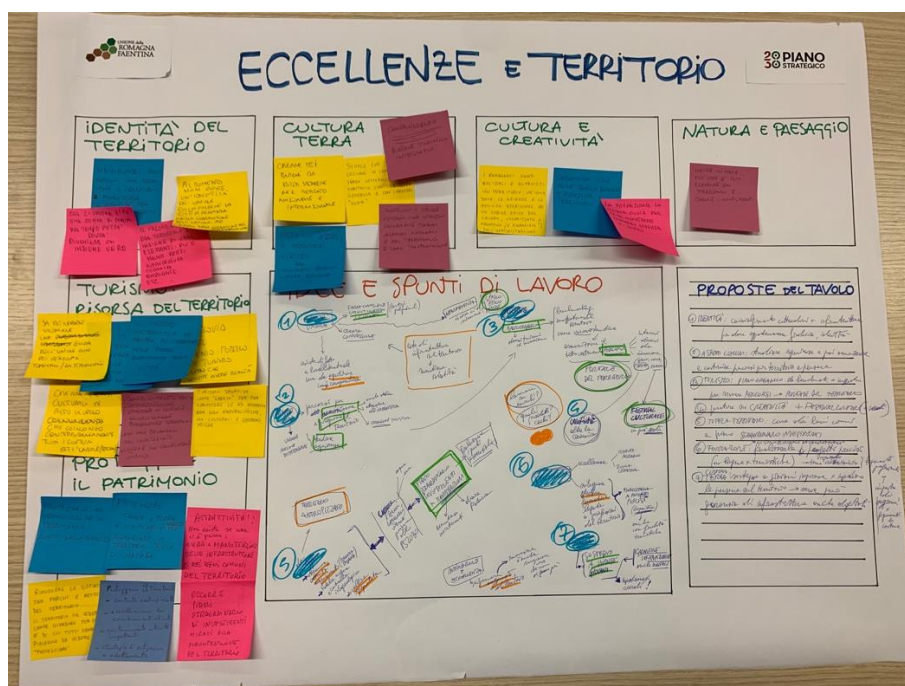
UNIONE della ROMAGNA FAENTINA

ECCELLENZE E TERRITORIO

2030 PIANO STRATEGICO

IDENTITÀ DEL TERRITORIO

CULTURA TERRA

CULTURA E CREATIVITÀ

NATURA E PAESAGGIO

TURISMO RISORSA DEL TERRITORIO

PROTEGGERE IL PATRIMONIO

IDEE E SPUNTI DI LAVORO

PROPOSTE DEL TAVOLO

1) IDENTITÀ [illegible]

2) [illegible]

3) TURISMO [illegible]

4) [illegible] CREATIVITÀ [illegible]

5) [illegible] TERRITORIO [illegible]

6) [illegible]

7) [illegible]

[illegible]